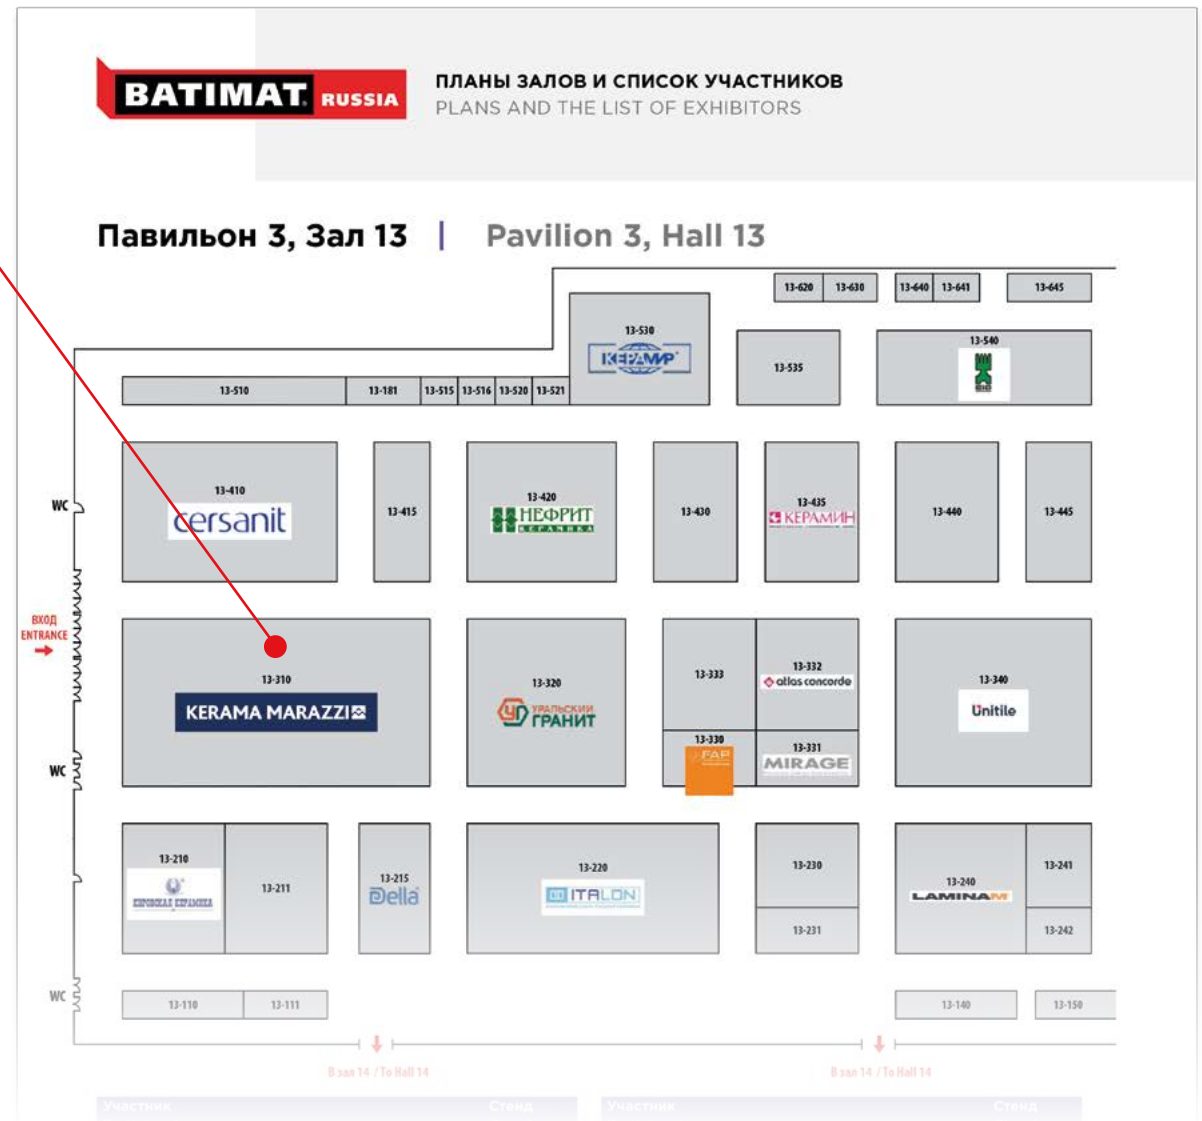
BATIMAT RUSSIA

ПЛАНЫ ЗАЛОВ И СПИСОК УЧАСТНИКОВ
PLANS AND THE LIST OF EXHIBITORS

Павильон 3, Зал 13 | Pavilion 3, Hall 13

13-620 13-630 13-640 13-641 13-645

13-530 КЕРАМИР

13-535

13-540

13-510 13-181 13-515 13-516 13-520 13-521

13-410 cersanit

13-415

13-420 НЕФРИТ КЕРАМИКА

13-430

13-435 КЕРАМИН

13-440

13-445

WC

ВХОД ENTRANCE

13-310 KERAMA MARAZZI

13-320 УРАЛЬСКИЙ ГРАНИТ

13-333

13-332 atlas concorde

13-330 FAP

13-331 MIRAGE

13-340 Unitile

WC

13-210 ЕВРОПЕЙСКАЯ КЕРАМИКА

13-211

13-215 Della

13-220 ITALON

13-230

13-231

13-240 LAMINAM

13-241

13-242

WC

13-110 13-111

13-140 13-150

В зал 14 / To Hall 14

В зал 14 / To Hall 14

Участник Стенд

Участник Стенд